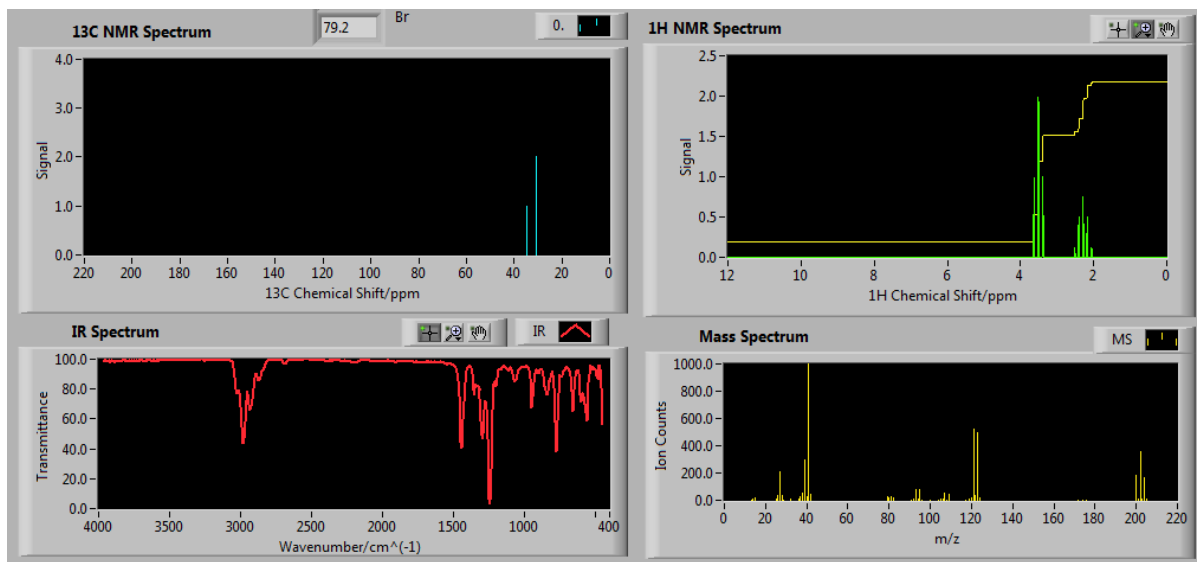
13C NMR Spectrum

79.2

Br

0.

4.0
3.0
2.0
1.0
0.0

Signal

220 200 180 160 140 120 100 80 60 40 20 0

13C Chemical Shift/ppm

1H NMR Spectrum

2.5
2.0
1.5
1.0
0.5
0.0

Signal

12 10 8 6 4 2 0

1H Chemical Shift/ppm

IR Spectrum

IR

100.0
80.0
60.0
40.0
20.0
0.0

Transmittance

4000 3500 3000 2500 2000 1500 1000 400

Wavenumber/cm^(-1)

Mass Spectrum

MS

1000.0
800.0
600.0
400.0
200.0
0.0

Ion Counts

0 20 40 60 80 100 120 140 160 180 200 220

m/z